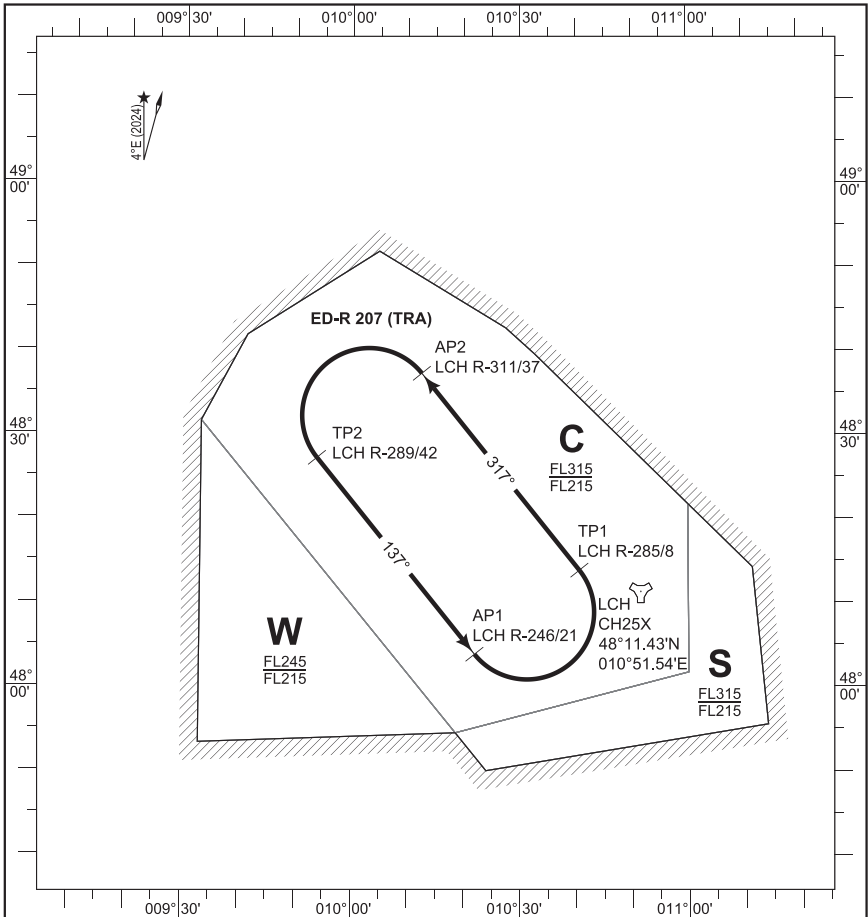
009° 30'
010° 00'
010° 30'
011° 00'

4°E (2024)

49° 00'
49° 00'

ED-R 207 (TRA)

AP2
LCH R-311/37

48° 30'
48° 30'

TP2
LCH R-289/42

317°

C
$\frac{FL315}{FL215}$

TP1
LCH R-285/8

137°

LCH
CH25X
48°11.43'N
010°51.54'E

AP1
LCH R-246/21

W
$\frac{FL245}{FL215}$

48° 00'
48° 00'

S
$\frac{FL315}{FL215}$

009° 30'
010° 00'
010° 30'
011° 00'